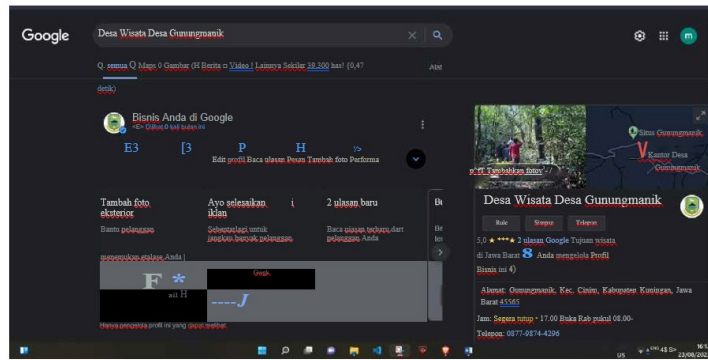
Google

Desa Wisata Desa Gunungmanik

Q semua Q Maps 0 Gambar (H Berita □ Video ! Lainnya Sekitar 38.300 has! (0,47 detik)

Alat

Bisnis Anda di Google
<E> Dilihat 0 kali bulan ini

E3 [3 P H ·>
Edit profil Baca ulasan Pesan Tambah foto Performa

Tambah foto eksterior
Bantu pelanggan menemukan etalase Anda |

Ayo selesaikan iklan
Sebentar lagi untuk jangkau banyak pelanggan

2 ulasan baru
Baca ulasan terbaru dari pelanggan Anda

Bi

F *
all H
----J

Hanya pengelola profil ini yang dapat melihat

p 'ff. Tambahkan foto

Situs Gunungmanik
Kantor Desa Gunungmanik

Desa Wisata Desa Gunungmanik

Rute Simpan Telepon

5,0 ★★★★★ 2 ulasan Google Tujuan wisata di Jawa Barat 8 Anda mengelola Profil Bisnis ini 4)

Alamat: Gunungmanik, Kec. Ciniru, Kabupaten Kuningan, Jawa Barat 45565

Jam: Segera tutup · 17.00 Buka Rab pukul 08.00

Telepon: 0877-9874-4296

US 16:1 23/08/202